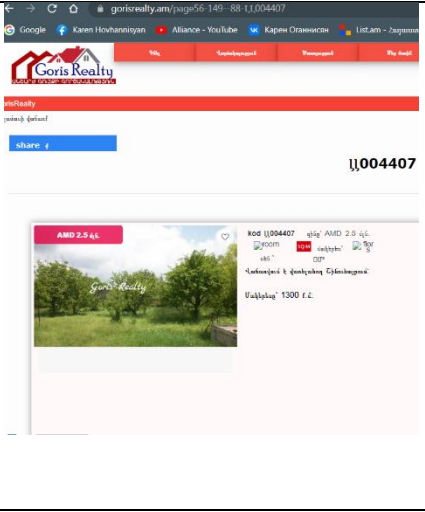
gorisrealty.am/page56-149--88-1,Ա004407

Google Karen Hovhannisyan Alliance - YouTube Карен Оганнисан List.am - Հայաստան

Goris Realty

Գլխ. Առաջարկություն Ծառայություն Մեր մասին

GorisRealty

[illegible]

share

Ա004407

AMD 2.5 մլն.

Goris Realty

kod Ա004407 գինը՝ AMD 2.5 մլն.

room սենյակ՝ 1QM մակերես՝ 0մ² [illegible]

Վաճառվում է վարելահող Շինուհայրում:

Մակերեսը՝ 1300 ք.մ.